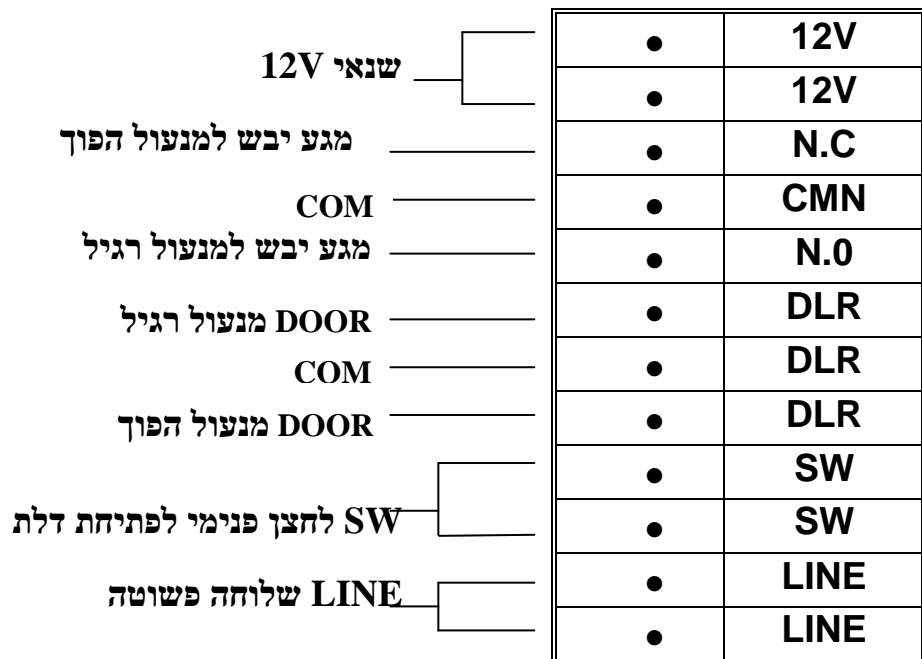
שנאי 12V

מגע יבש למנעול הפוך

COM

מגע יבש למנעול רגיל

DOOR מנעול רגיל

COM

DOOR מנעול הפוך

SW לחצן פנימי לפתיחת דלת

LINE שלוחה פשוטה

| | |
|---|---|
| ● | 12V |
| ● | 12V |
| ● | N.C |
| ● | CMN |
| ● | N.0 |
| ● | DLR |
| ● | DLR |
| ● | DLR |
| ● | SW |
| ● | SW |
| ● | LINE |
| ● | LINE |